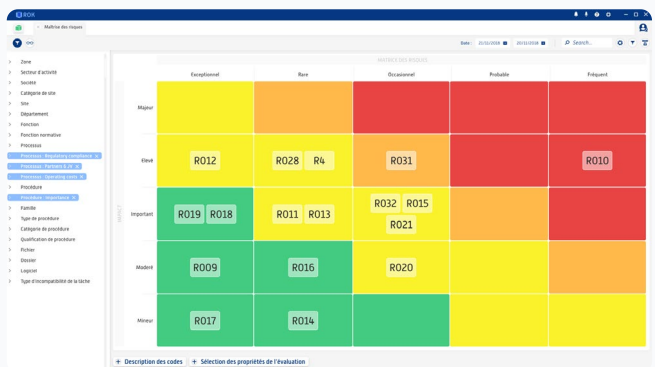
ROX

Maîtrise des risques

Date : 25/11/2018 20/11/2018

Search...

Zone
Secteur d'activité
Société
Catégorie de site
Site
Département
Fonction
Fonction normative
Processus
Processus : Regulatory compliance ×
Processus : Partners & ?? ×
Processus : Operating costs ×
Procédure
Processus : Importance ×
Famille
Type de procédure
Catégorie de procédure
Qualification de procédure
Fichier
Dossier
Logiciel
Type d'incompatibilité de la tâche

MATRICE DES RISQUES

| | Exceptionnel | Rare | Occasionnel | Probable | Fréquent |
|---|---|---|---|---|---|
| Majeur | | | | | |
| Elevé | R012 | R028 R4 | R031 | | R010 |
| Important | R019 R018 | R011 R013 | R032 R015 R021 | | |
| Modéré | R009 | R016 | R020 | | |
| Mineur | R017 | R014 | | | |

IMPACT

+ Description des codes
+ Sélection des propriétés de l'évaluation